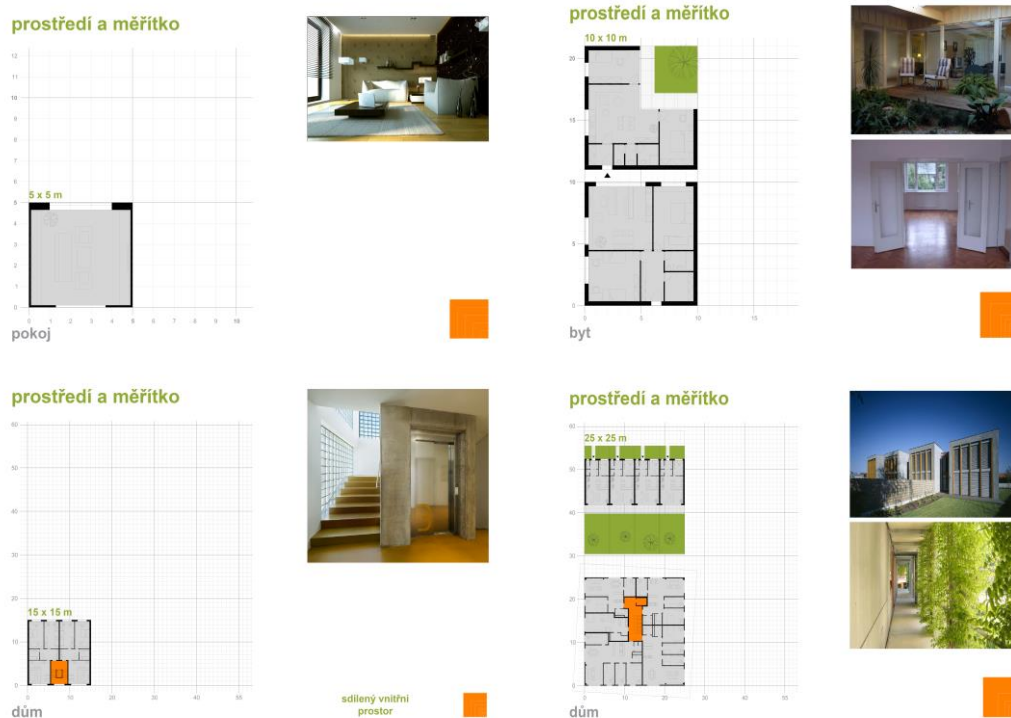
prostředí a měřítko

12
11
10
9
8
7
6
5
4
3
2
1
0

5 x 5 m

0 1 2 3 4 5 6 7 8 9 10

pokoj

prostředí a měřítko

10 x 10 m

20
15
10
5
0

0 5 10 15

byt

prostředí a měřítko

60
50
40
30
20
10
0

15 x 15 m

0 10 20 30 40 50

dům

sdílený vnitřní prostor

prostředí a měřítko

25 x 25 m

60
50
40
30
20
10
0

0 10 20 30 40 50

dům